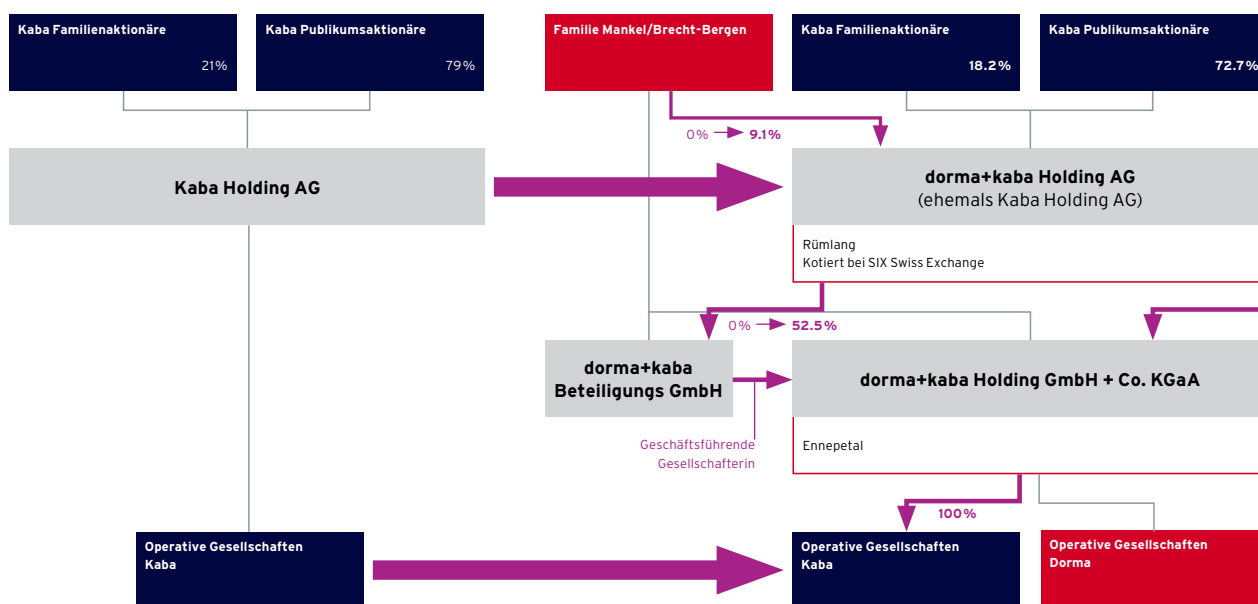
Kaba Familienaktionäre
21%

Kaba Publikumsaktionäre
79%

Familie Mankel/Brecht-Bergen

Kaba Familienaktionäre
18.2%

Kaba Publikumsaktionäre
72.7%

0% → 9.1%

Kaba Holding AG

dorma+kaba Holding AG
(ehemals Kaba Holding AG)

Rümlang
Kotiert bei SIX Swiss Exchange

0% → 52.5%

dorma+kaba Beteiligungs GmbH

dorma+kaba Holding GmbH + Co. KGaA

Geschäftsführende Gesellschafterin

Ennepetal

100%

Operative Gesellschaften Kaba

Operative Gesellschaften Kaba

Operative Gesellschaften Dorma